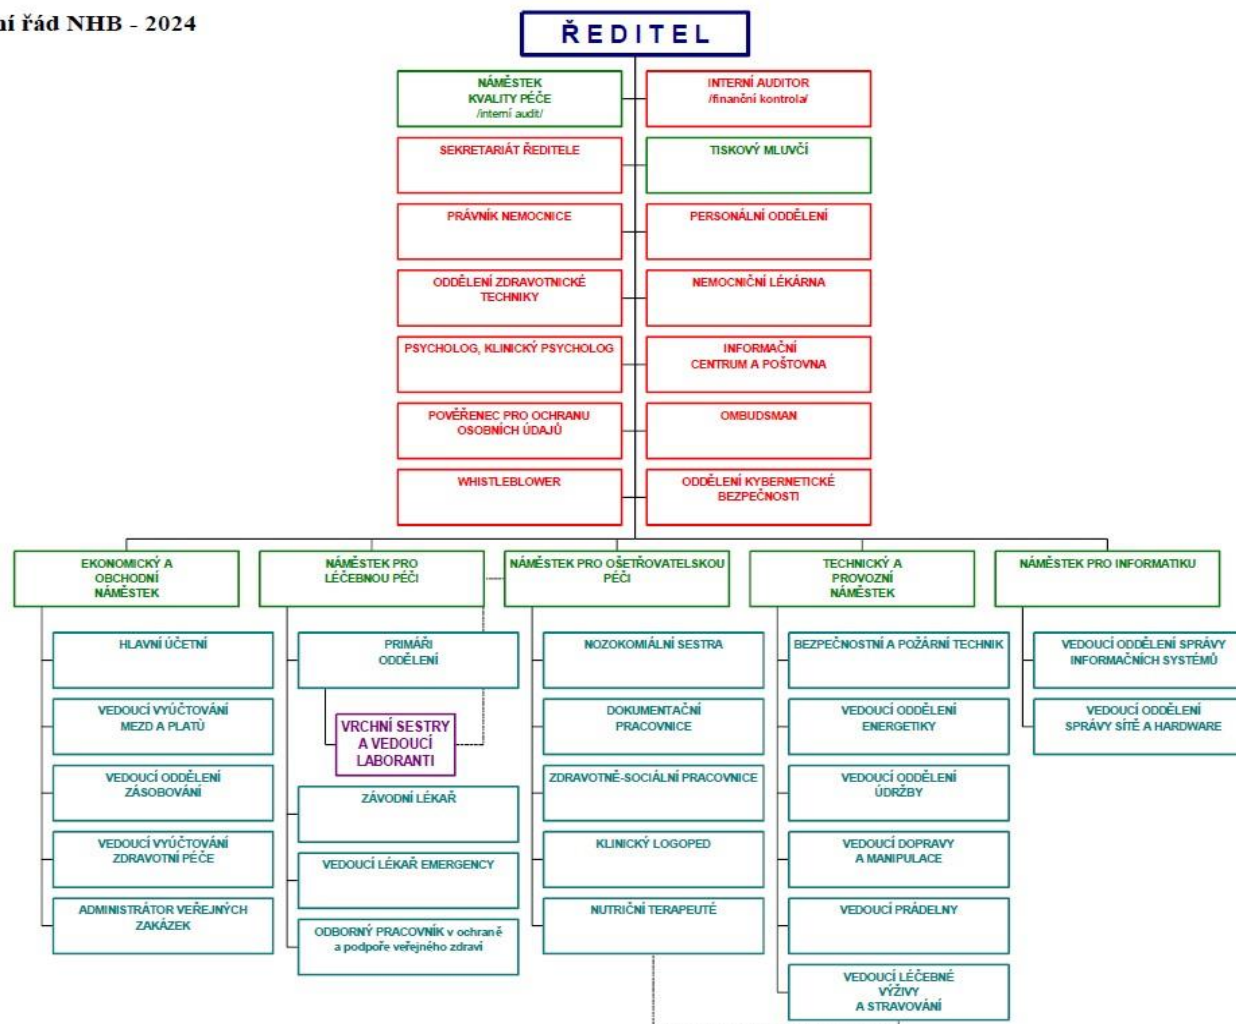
ní řád NHB - 2024

ŘEDITEL

NÁMĚSTEK KVALITY PÉČE /interní audit/

INTERNÍ AUDITOR /finanční kontrola/

SEKRETARIÁT ŘEDITELE

TISKOVÝ MLUVČÍ

PRÁVNÍK NEMOCNICE

PERSONÁLNÍ ODDĚLENÍ

ODDĚLENÍ ZDRAVOTNICKÉ TECHNIKY

NEMOCNIČNÍ LÉKÁRNA

PSYCHOLOG, KLINICKÝ PSYCHOLOG

INFORMAČNÍ CENTRUM A POŠTOVNA

POVĚŘENEC PRO OCHRANU OSOBNÍCH ÚDAJŮ

OMBUDSMAN

WHISTLEBLOWER

ODDĚLENÍ KYBERNETICKÉ BEZPEČNOSTI

EKONOMICKÝ A OBCHODNÍ NÁMĚSTEK

HLAVNÍ ÚČETNÍ

VEDOUCÍ VYÚČTOVÁNÍ MEZD A PLATŮ

VEDOUCÍ ODDĚLENÍ ZÁSOBOVÁNÍ

VEDOUCÍ VYÚČTOVÁNÍ ZDRAVOTNÍ PÉČE

ADMINISTRÁTOR VEŘEJNÝCH ZAKÁZEK

NÁMĚSTEK PRO LÉČEBNOU PÉČI

PRIMÁŘI ODDĚLENÍ

VRCHNÍ SESTRY A VEDOUCÍ LABORANTI

ZÁVODNÍ LÉKAŘ

VEDOUCÍ LÉKAŘ EMERGENCY

ODBORNÝ PRACOVNÍK v ochraně a podpoře veřejného zdraví

NÁMĚSTEK PRO OŠETŘOVATELSKOU PÉČI

NOZOKOMIÁLNÍ SESTRA

DOKUMENTAČNÍ PRACOVNICE

ZDRAVOTNĚ-SOCIÁLNÍ PRACOVNICE

KLINICKÝ LOGOPED

NUTRIČNÍ TERAPEUTÉ

TECHNICKÝ A PROVOZNÍ NÁMĚSTEK

BEZPEČNOSTNÍ A POŽÁRNÍ TECHNIK

VEDOUCÍ ODDĚLENÍ ENERGETIKY

VEDOUCÍ ODDĚLENÍ ÚDRŽBY

VEDOUCÍ DOPRAVY A MANIPULACE

VEDOUCÍ PRÁDELNY

VEDOUCÍ LÉČEBNÉ VÝŽIVY A STRAVOVÁNÍ

NÁMĚSTEK PRO INFORMATIKU

VEDOUCÍ ODDĚLENÍ SPRÁVY INFORMAČNÍCH SYSTÉMŮ

VEDOUCÍ ODDĚLENÍ SPRÁVY SÍTĚ A HARDWARE